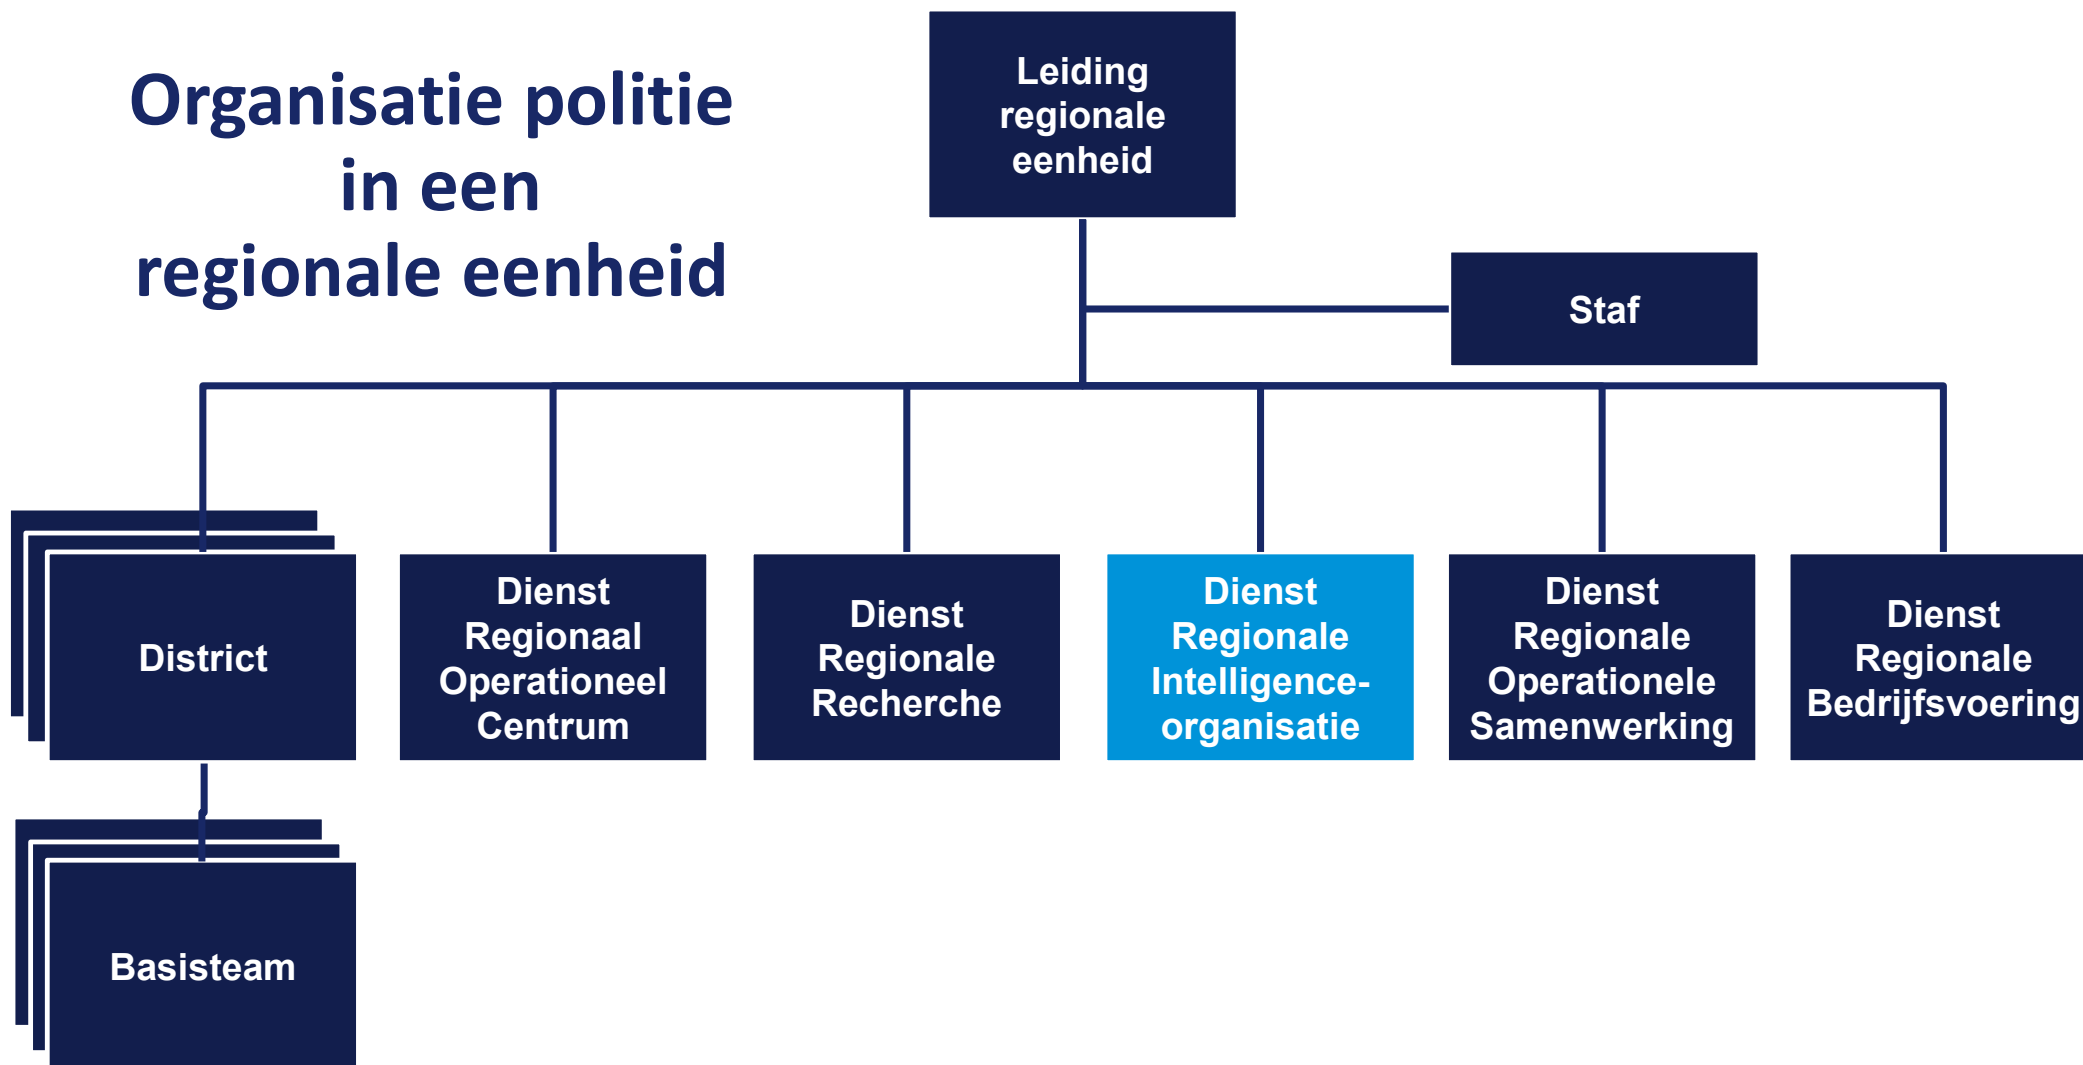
Organisatie politie in een regionale eenheid

Leiding regionale eenheid

Staf

District

Dienst Regionaal Operationeel Centrum

Dienst Regionale Recherche

Dienst Regionale Intelligence-organisatie

Dienst Regionale Operationele Samenwerking

Dienst Regionale Bedrijfsvoering

Basisteam